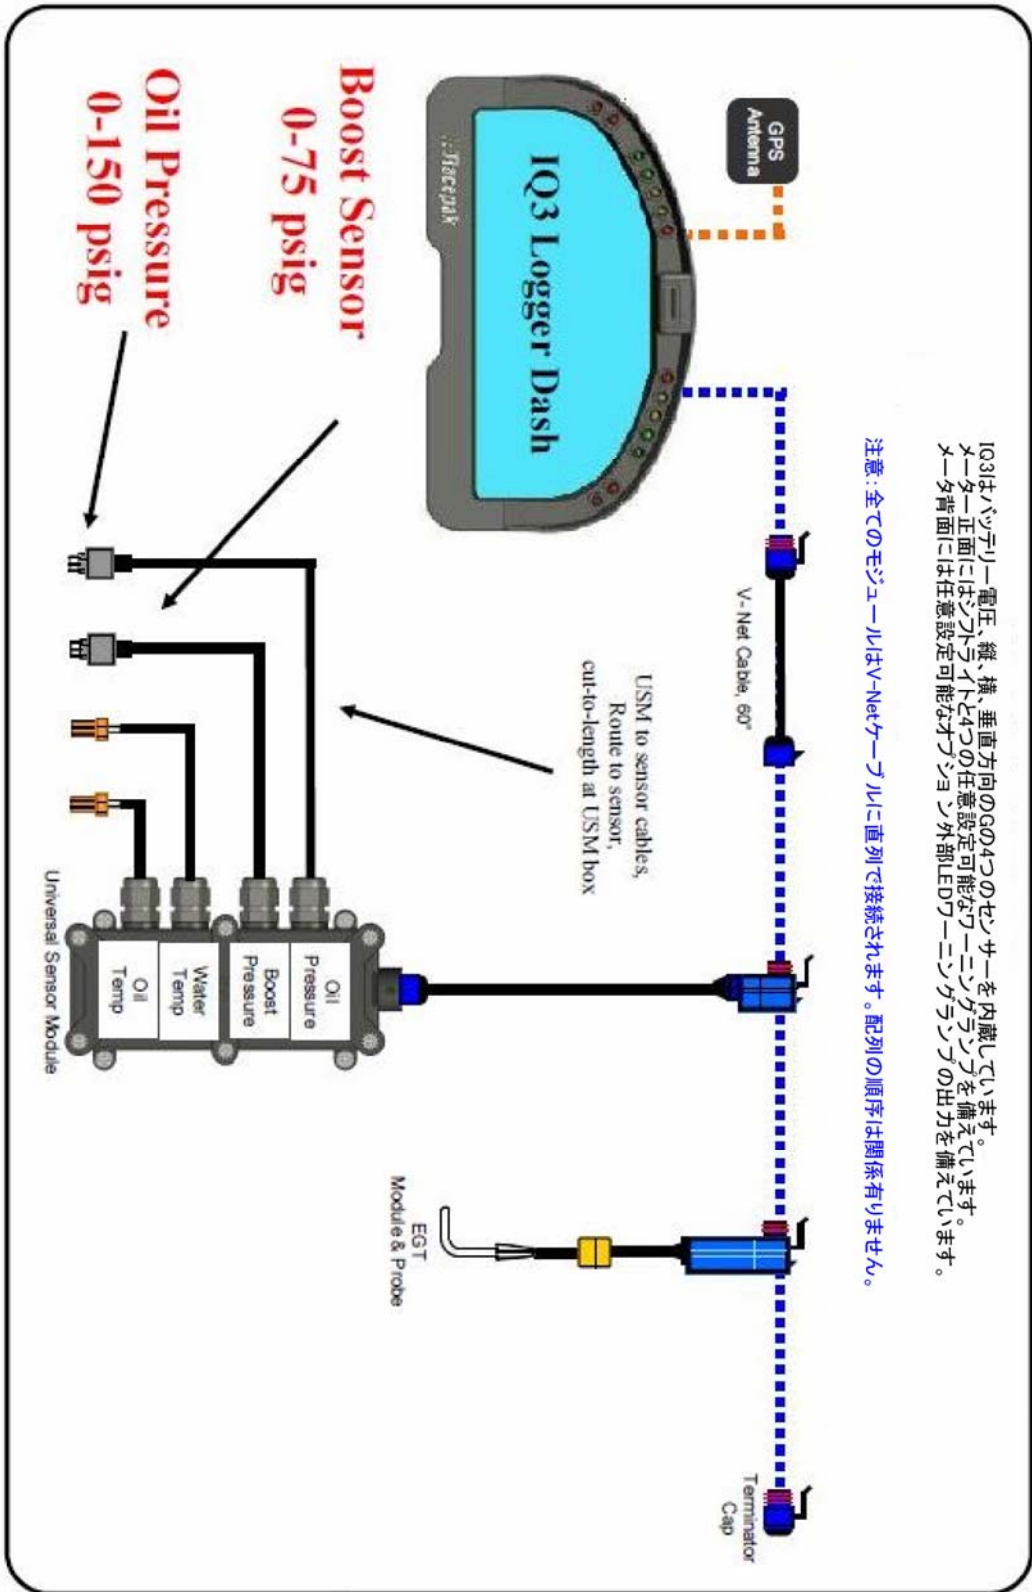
IQ3はバッテリー電圧、縦、横、垂直方向のGの4つのセンサーを内蔵しています。
メーター正面にはシフトライトと4つの任意設定可能なワーニングランプを備えています。
メータ背面には任意設定可能なオプション外部LEDワーニングランプの出力を備えています。

注意：全てのモジュールはV-Netケーブルに直列で接続されます。配列の順序は関係有りません。

GPS Antenna

IQ3 Logger Dash

Racepak

V-Net Cable, 60"

USM to sensor cables, Route to sensor, cut-to-length at USM box

Boost Sensor 0-75 psig

Oil Pressure 0-150 psig

Oil Pressure

Boost Pressure

Water Temp

Oil Temp

Universal Sensor Module

EGT Module & Probe

Terminator Cap